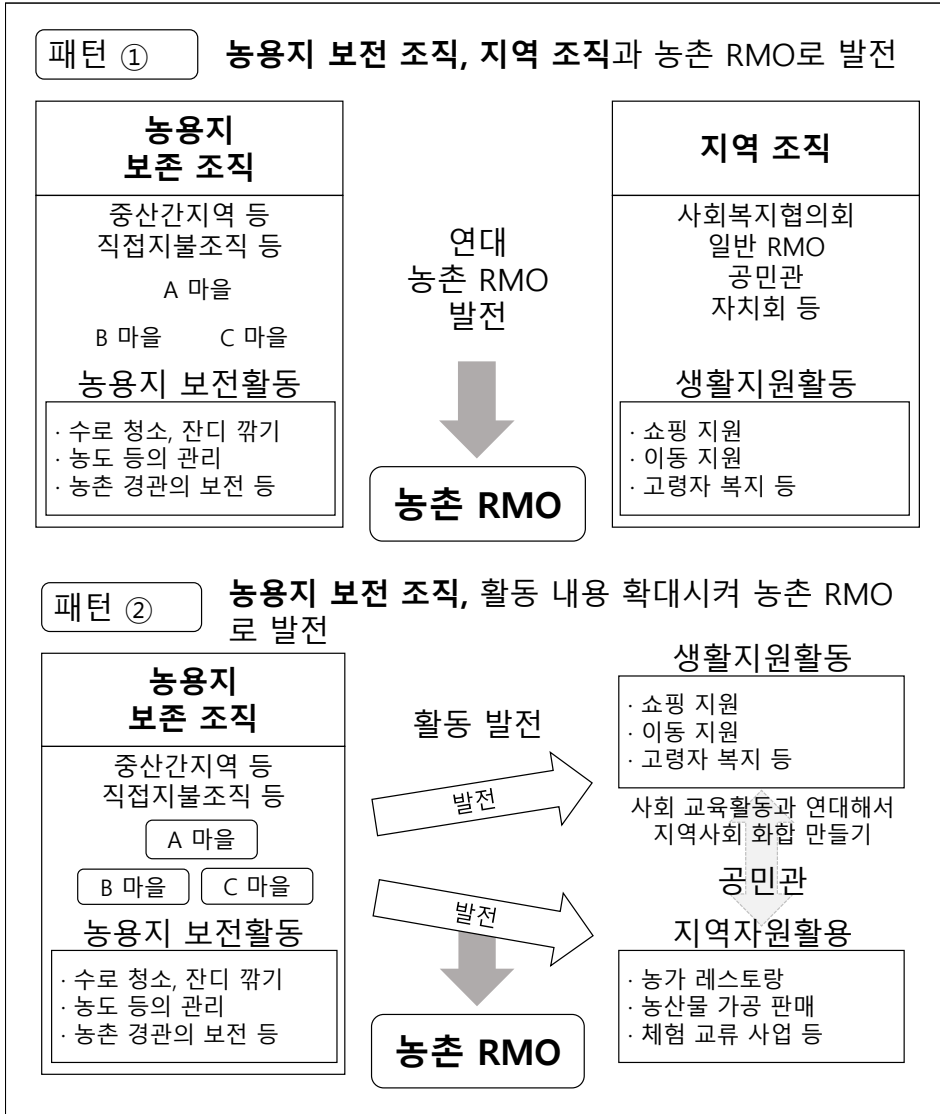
패턴 ①

농용지 보전 조직, 지역 조직과 농촌 RMO로 발전

농용지 보존 조직

중산간지역 등 직접지불조직 등

A 마을

B 마을 C 마을

농용지 보전활동

· 수로 청소, 잔디 깎기
· 농도 등의 관리
· 농촌 경관의 보전 등

연대 농촌 RMO 발전

농촌 RMO

지역 조직

사회복지협의회
일반 RMO
공민관
자치회 등

생활지원활동

· 쇼핑 지원
· 이동 지원
· 고령자 복지 등

패턴 ②

농용지 보전 조직, 활동 내용 확대시켜 농촌 RMO로 발전

농용지 보존 조직

중산간지역 등 직접지불조직 등

A 마을

B 마을 C 마을

농용지 보전활동

· 수로 청소, 잔디 깎기
· 농도 등의 관리
· 농촌 경관의 보전 등

활동 발전

발전

발전

농촌 RMO

생활지원활동

· 쇼핑 지원
· 이동 지원
· 고령자 복지 등

사회 교육활동과 연대해서 지역사회 화합 만들기

공민관

지역자원활용

· 농가 레스토랑
· 농산물 가공 판매
· 체험 교류 사업 등